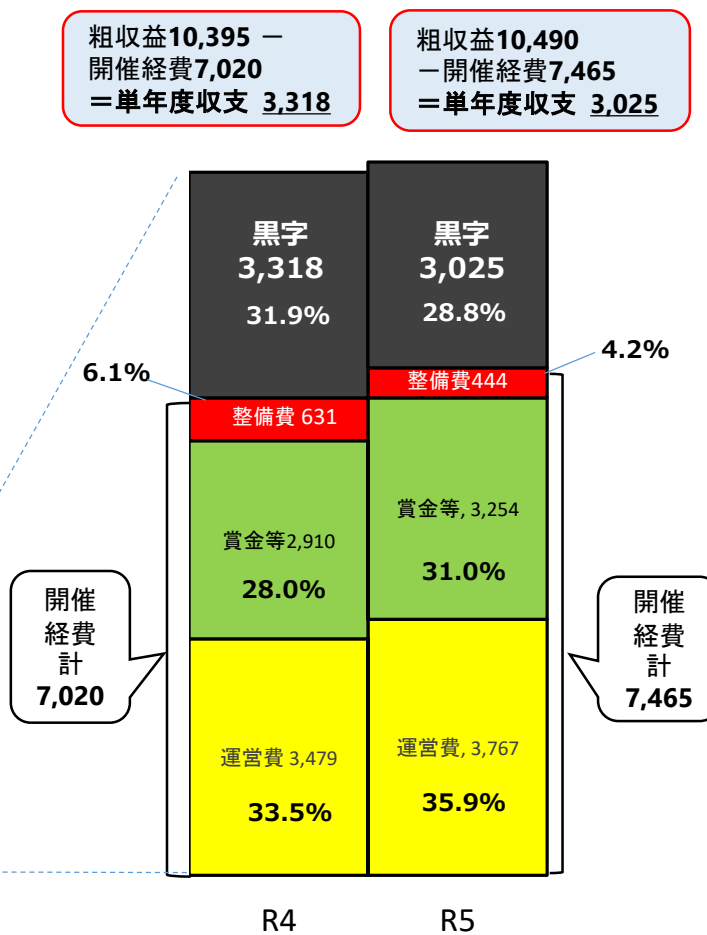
粗収益10,395 －
開催経費7,020
＝単年度収支 3,318

粗収益10,490
－開催経費7,465
＝単年度収支 3,025

黒字
3,318
31.9%

黒字
3,025
28.8%

6.1%

4.2%

整備費444

整備費 631

賞金等, 3,254

31.0%

賞金等2,910

28.0%

開催
経費
計
7,020

開催
経費
計
7,465

運営費 3,479

33.5%

運営費, 3,767

35.9%

R4

R5